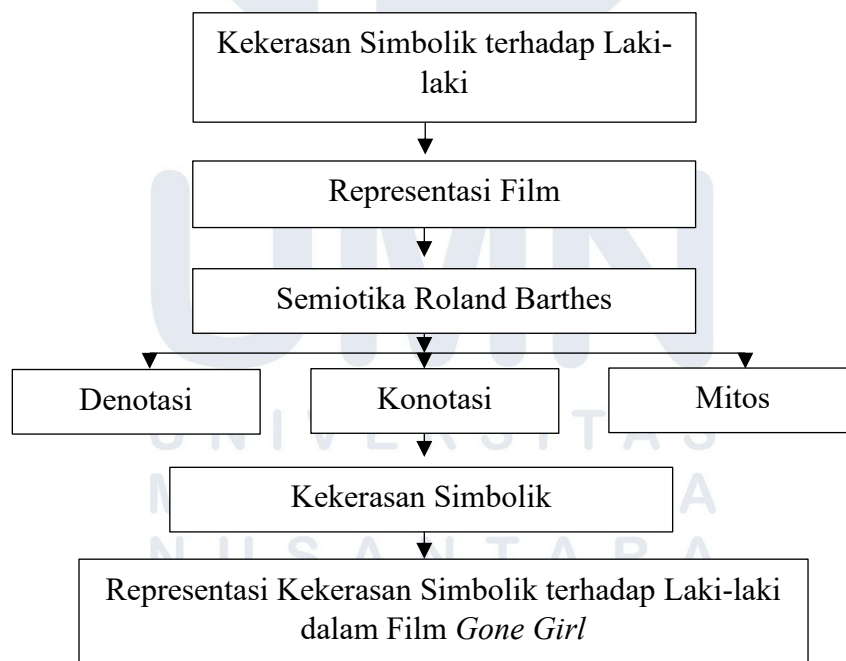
Kekerasan Simbolik terhadap Laki-laki

Representasi Film

Semiotika Roland Barthes

Denotasi

Konotasi

Mitos

Kekerasan Simbolik

Representasi Kekerasan Simbolik terhadap Laki-laki dalam Film Gone Girl

UMN
UNIVERSITAS
MULTIMEDIA
NUSANTARA